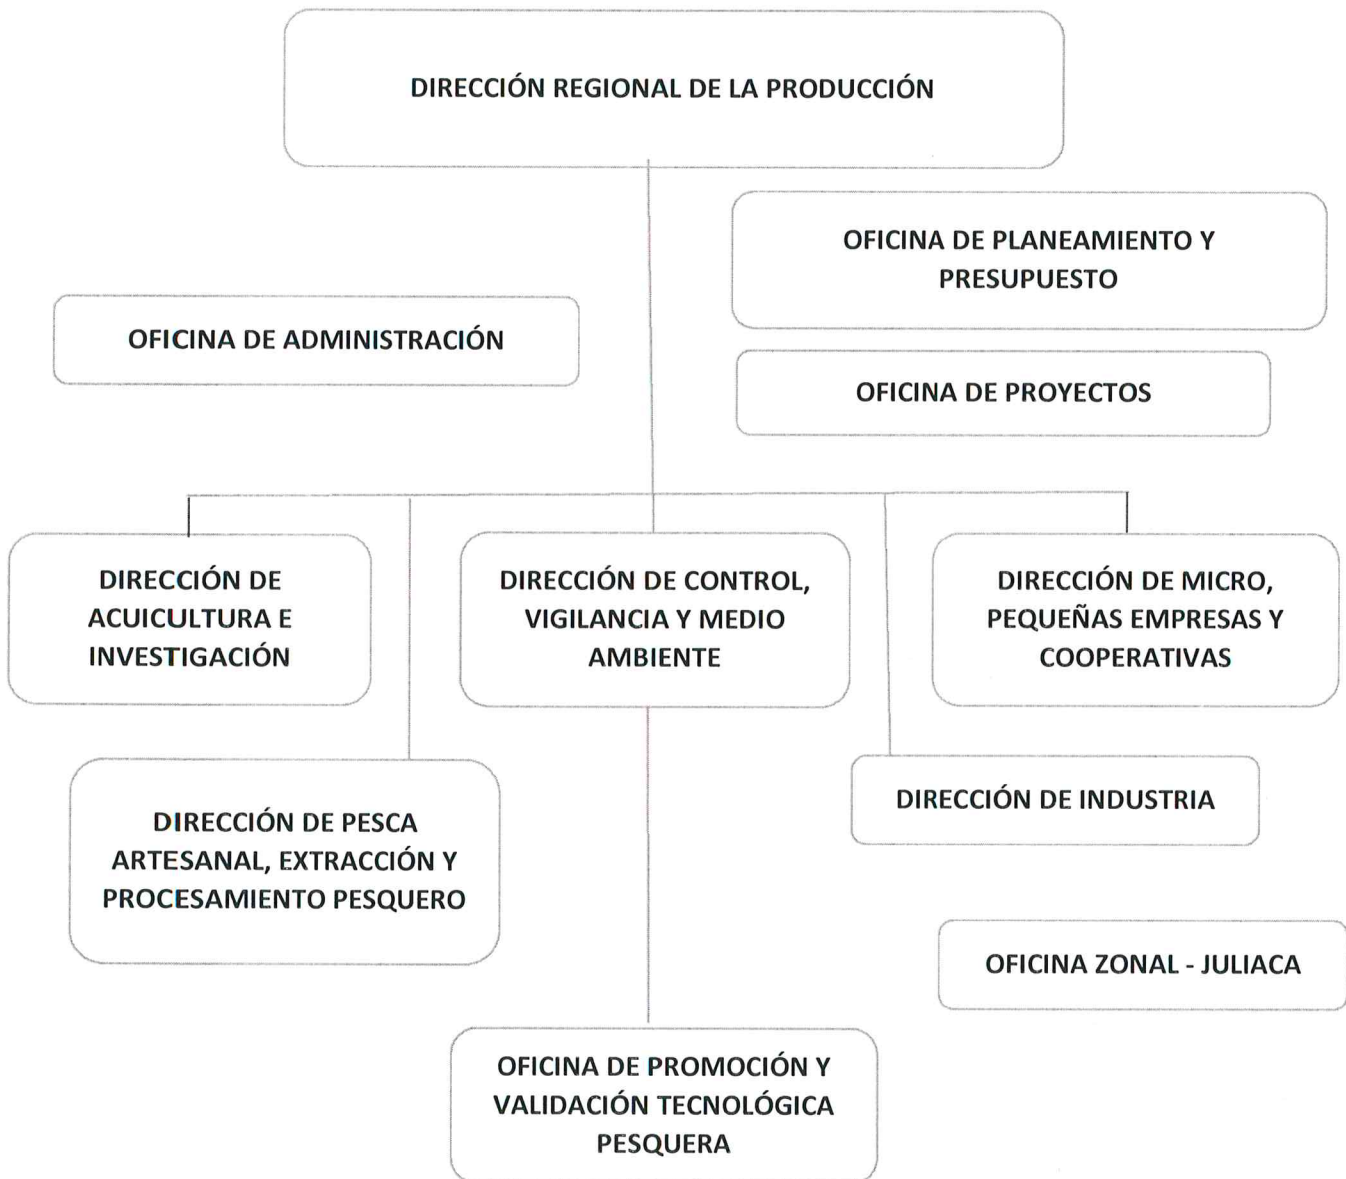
DIRECCIÓN REGIONAL DE LA PRODUCCIÓN

OFICINA DE PLANEAMIENTO Y PRESUPUESTO

OFICINA DE ADMINISTRACIÓN

OFICINA DE PROYECTOS

DIRECCIÓN DE ACUICULTURA E INVESTIGACIÓN

DIRECCIÓN DE CONTROL, VIGILANCIA Y MEDIO AMBIENTE

DIRECCIÓN DE MICRO, PEQUEÑAS EMPRESAS Y COOPERATIVAS

DIRECCIÓN DE INDUSTRIA

DIRECCIÓN DE PESCA ARTESANAL, EXTRACCIÓN Y PROCESAMIENTO PESQUERO

OFICINA ZONAL - JULIACA

OFICINA DE PROMOCIÓN Y VALIDACIÓN TECNOLÓGICA PESQUERA